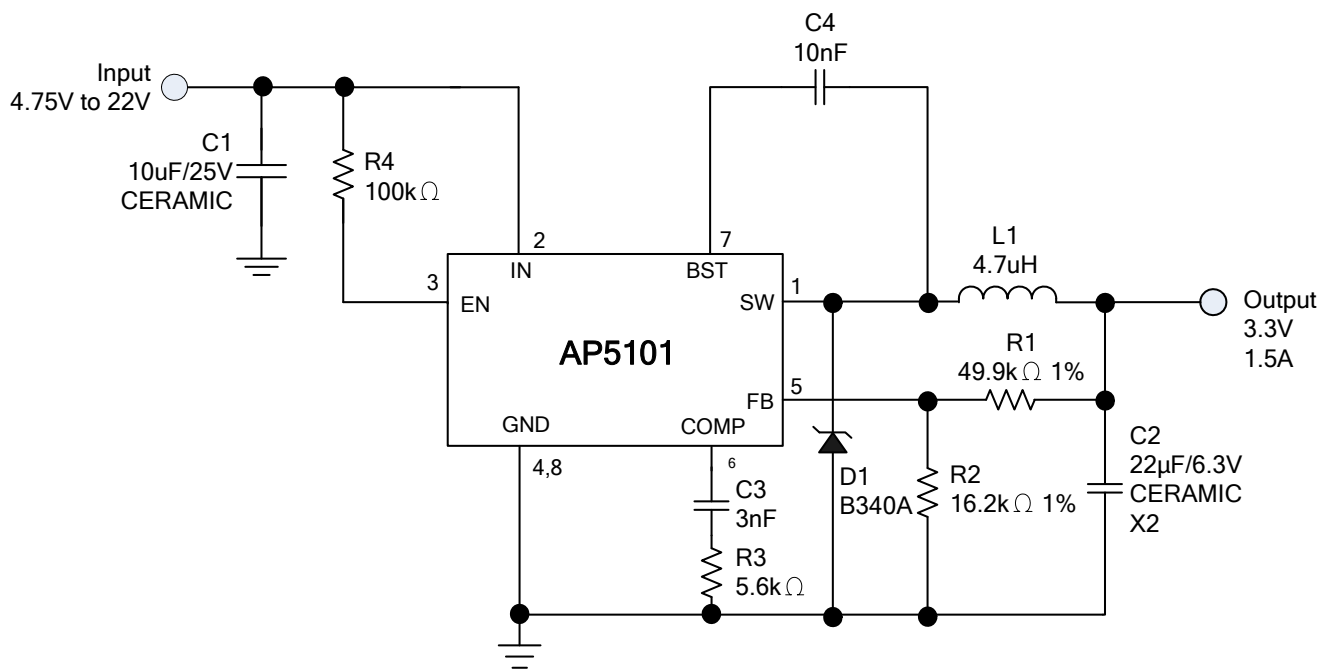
C4
10nF

Input
4.75V to 22V

C1
10uF/25V
CERAMIC

R4
100k$\Omega$

2
IN

7
BST

L1
4.7uH

3
EN

1
SW

Output
3.3V
1.5A

AP5101

R1
49.9k$\Omega$ 1%

5
FB

GND

COMP

C2
22µF/6.3V
CERAMIC
X2

4,8

6

C3
3nF

D1
B340A

R2
16.2k$\Omega$ 1%

R3
5.6k$\Omega$